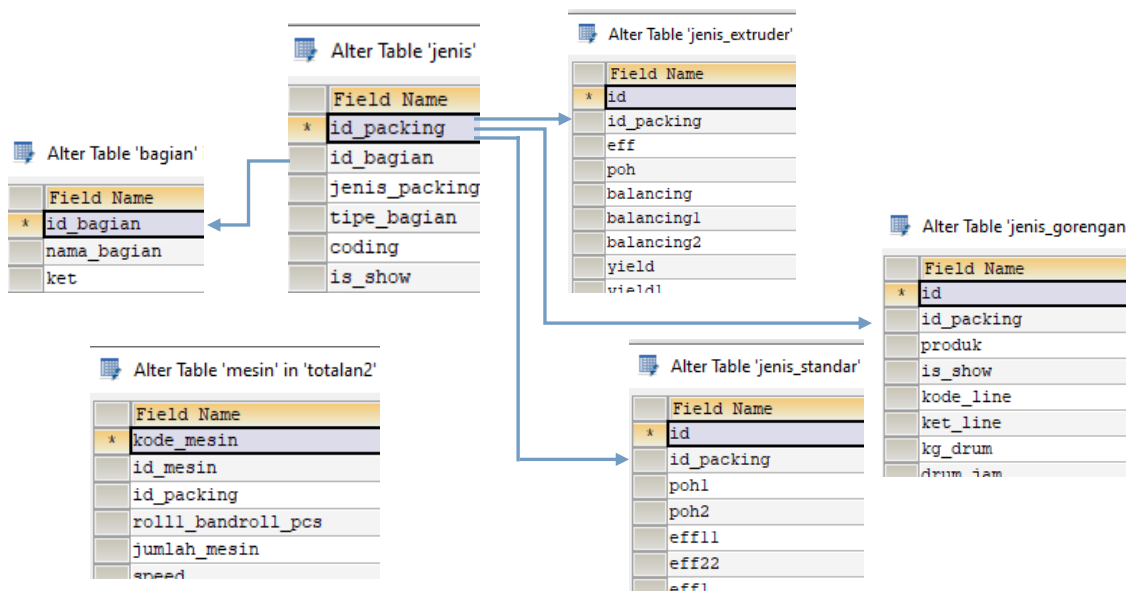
Alter Table 'jenis'

| | Field Name |
|---|---|
| * | id_packing |
| | id_bagian |
| | jenis_packing |
| | tipe_bagian |
| | coding |
| | is_show |

Alter Table 'jenis_extruder'

| | Field Name |
|---|---|
| * | id |
| | id_packing |
| | eff |
| | poh |
| | balancing |
| | balancing1 |
| | balancing2 |
| | yield |
| | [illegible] |

Alter Table 'bagian'

| | Field Name |
|---|---|
| * | id_bagian |
| | nama_bagian |
| | ket |

Alter Table 'jenis_gorengan

| | Field Name |
|---|---|
| * | id |
| | id_packing |
| | produk |
| | is_show |
| | kode_line |
| | ket_line |
| | kg_drum |
| | drum_jam |

Alter Table 'mesin' in 'totalan2'

| | Field Name |
|---|---|
| * | kode_mesin |
| | id_mesin |
| | id_packing |
| | roll1_bandroll_pcs |
| | jumlah_mesin |
| | speed |

Alter Table 'jenis_standar'

| | Field Name |
|---|---|
| * | id |
| | id_packing |
| | poh1 |
| | poh2 |
| | eff11 |
| | eff22 |
| | eff1 |